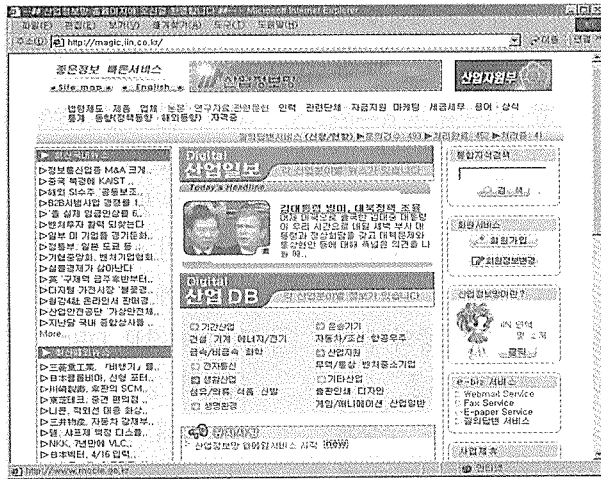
Microsoft Internet Explorer

http://magic.iin.co.kr/

좋은정보 빠른서비스
Site map English

산업자원부

Digital 산업일보
Today's Headline
김대통령 방미, 미국정부 초청
Digital 산업DB

기간산업
건설 기계 에너지/전기
금속/비금속 화학
전자통신
생활산업
섬유/의류 식품 신발
생명공학
운송기기
자동차/조선 항공우주
산업지원
무역/통상 벤처/중소기업
기타산업
출판인쇄 디자인
게임/애니메이션 산업일반

산업자원부

회원가입

More...

Webmail Service
Fax Service
E-paper Service

NEW

http://www.mocie.go.kr